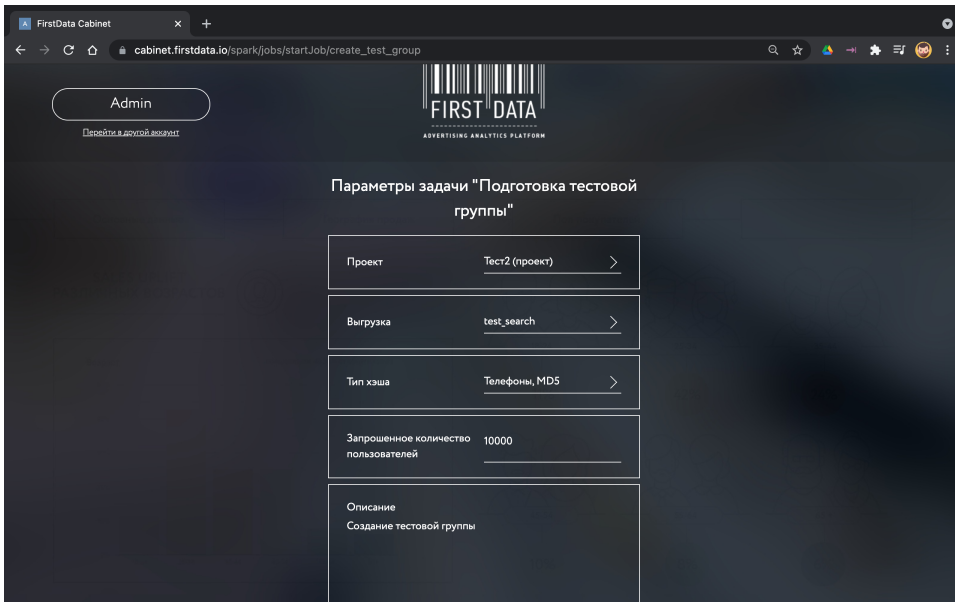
FirstData Cabinet

cabinet.firstdata.io/spark/jobs/startJob/create_test_group

Admin

Перейти в другой аккаунт

FIRST DATA
ADVERTISING ANALYTICS PLATFORM

Параметры задачи "Подготовка тестовой группы"

Проект
Тест2 (проект)

Выгрузка
test_search

Тип хэша
Телефоны, MD5

Запрошенное количество пользователей
10000

Описание
Создание тестовой группы